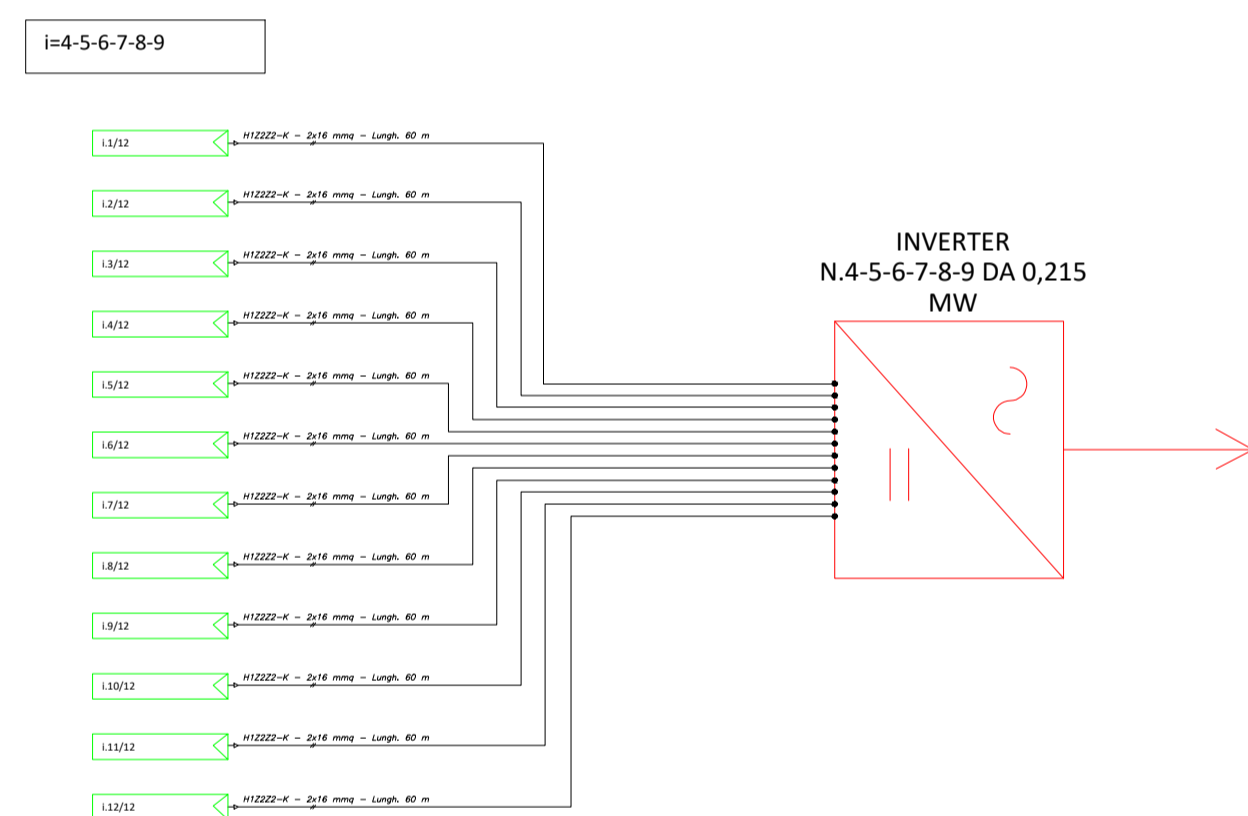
i=4-5-6-7-8-9

i.1/12
H1Z2Z2-K – 2x16 mmq – Lungh. 60 m

i.2/12
H1Z2Z2-K – 2x16 mmq – Lungh. 60 m

i.3/12
H1Z2Z2-K – 2x16 mmq – Lungh. 60 m

i.4/12
H1Z2Z2-K – 2x16 mmq – Lungh. 60 m

i.5/12
H1Z2Z2-K – 2x16 mmq – Lungh. 60 m

i.6/12
H1Z2Z2-K – 2x16 mmq – Lungh. 60 m

i.7/12
H1Z2Z2-K – 2x16 mmq – Lungh. 60 m

i.8/12
H1Z2Z2-K – 2x16 mmq – Lungh. 60 m

i.9/12
H1Z2Z2-K – 2x16 mmq – Lungh. 60 m

i.10/12
H1Z2Z2-K – 2x16 mmq – Lungh. 60 m

i.11/12
H1Z2Z2-K – 2x16 mmq – Lungh. 60 m

i.12/12
H1Z2Z2-K – 2x16 mmq – Lungh. 60 m

INVERTER
N.4-5-6-7-8-9 DA 0,215
MW